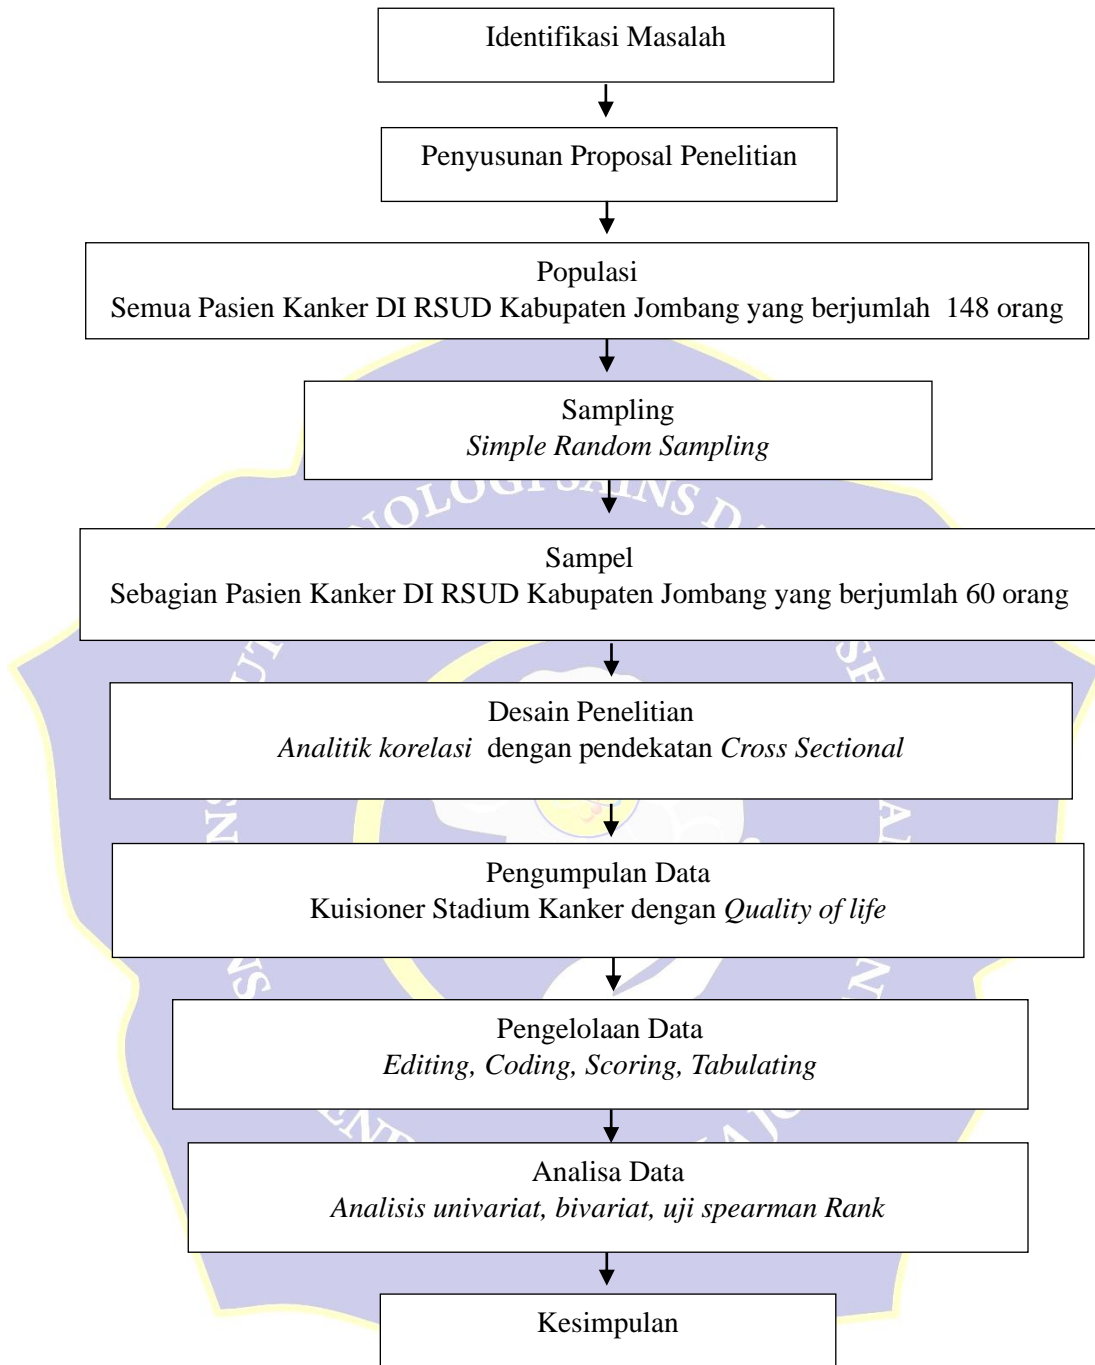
Identifikasi Masalah

Penyusunan Proposal Penelitian

Populasi
Semua Pasien Kanker DI RSUD Kabupaten Jombang yang berjumlah 148 orang

Sampling
*Simple Random Sampling*

Sampel
Sebagian Pasien Kanker DI RSUD Kabupaten Jombang yang berjumlah 60 orang

Desain Penelitian
*Analitik korelasi* dengan pendekatan *Cross Sectional*

Pengumpulan Data
Kuisioner Stadium Kanker dengan *Quality of life*

Pengelolaan Data
*Editing, Coding, Scoring, Tabulating*

Analisa Data
*Analisis univariat, bivariat, uji spearman Rank*

Kesimpulan